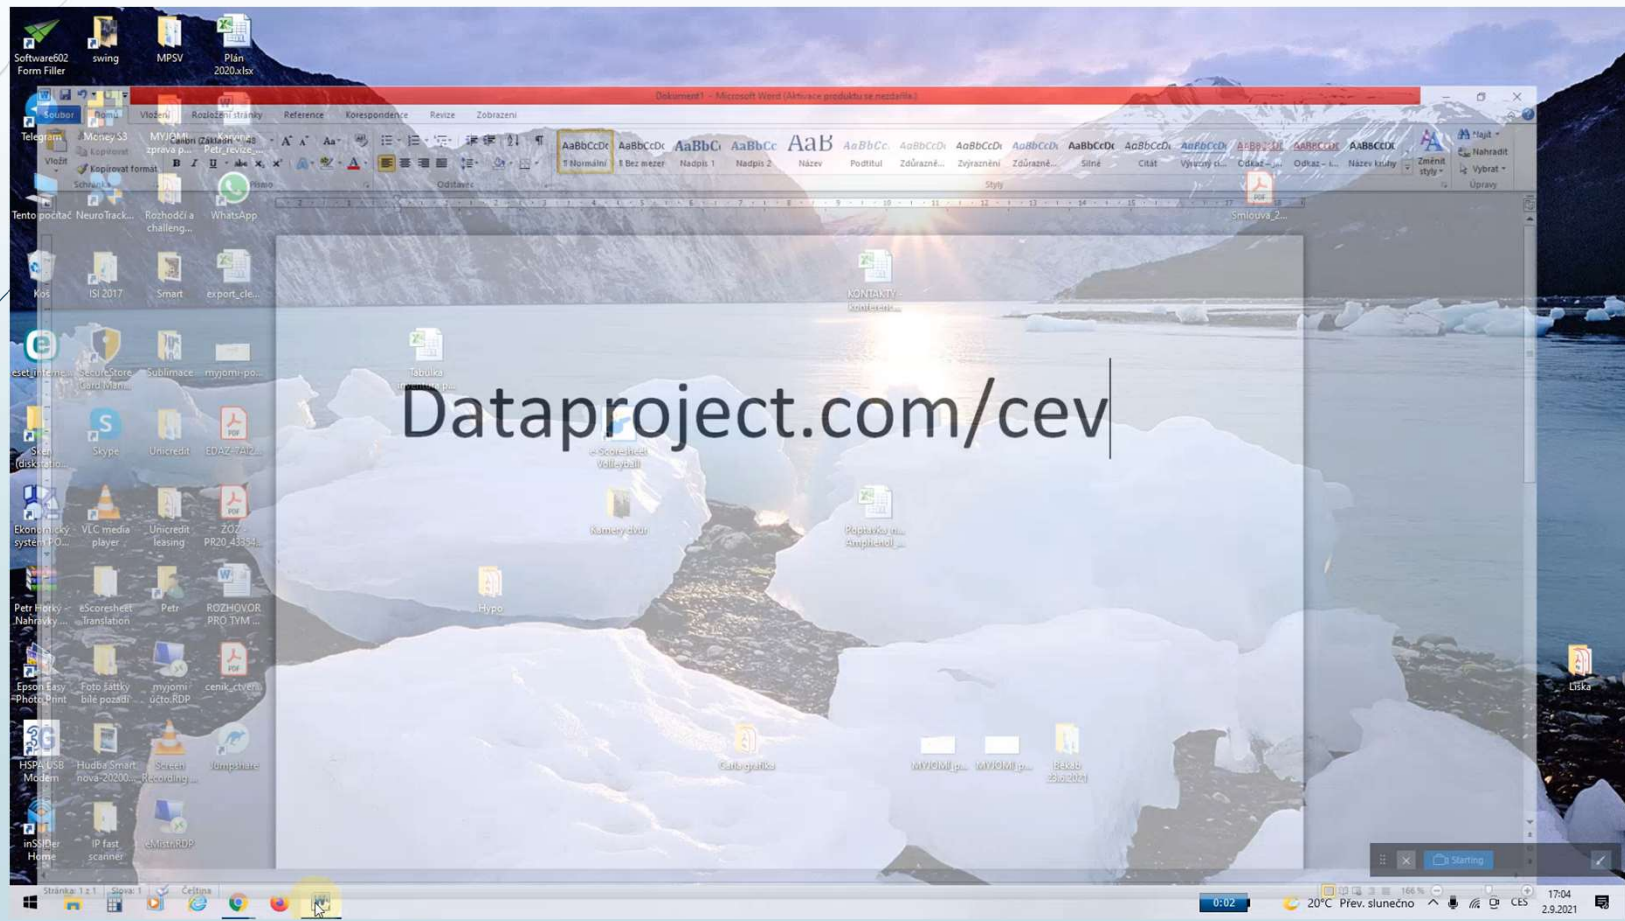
Software602 Form Filler
swing
MPSV
Plán 2020.xlsx

Dokument1 - Microsoft Word (Aktivace produktu se nezdařila)

Soubor
Domů
Vložení
Rozložení stránky
Reference
Korespondence
Revize
Zobrazení

Vložit
Kopírovat
Kopírovat formát
Schránka
Písmo
Odstavec
Styly
Úpravy

AaBbCcDc ¶ Normální
AaBbCcDc ¶ Bez mezer
AaBbCc Nadpis 1
AaBbCc Nadpis 2
AaB Název
AaBbCc. Podtitul
AaBbCcDc Zdůrazně...
AaBbCcDc Zvýraznění
AaBbCcDc Zdůrazně...
AaBbCcDc Silné
AaBbCcDc Citát
AaBbCcDc Výrazný ci...
AaBbCcDc Odkaz - ...
AaBbCcDc Odkaz - i...
AaBbCcDc Název knihy
Změnit styly
Najít
Nahradit
Vybrat

Telegram
Money S3
MYJOMI zpráva p...
Tento počítač
NeuroTrack...
Rozhodčí a challeng...
WhatsApp
Smlouva_2...
Koš
ISI 2017
Smart
export_cle...
KONTAKTY konferenc...
Tabulka ...
eset internet...
SecureStore Card Man...
Sublimace
myjomi-po...
Dataproject.com/cev
Skype
Unicredit
EDAZ-7AI2...
e-Scoresheet Volleyball
Ekonomický systém PO...
VLC media player
Unicredit leasing
ZOZ-PR20_43354...
Kamery okruh
Poptávka u... Amphenol ...
Petr Horký - Nahrávky
eScoresheet Translation
Petr
ROZHOVOR PRO TYM ...
Hypo
Epson Easy Photo Print
Foto šatky bílé pozadí
myjomi ucto.RDP
cenik_ctverc...
Liška
HSPA USB Modem
Hudba Smart nova-20200...
Screen Recording...
Jumpshare
Certa grafika
MYJOMI p...
MYJOMI p...
Bekab 23.8.2021
inSSIDer Home
IP fast scanner
eMistaRDP

Stránka: 1 z 1
Slova: 1
Čeština
Starting
166 %
0:02
20°C Přev. slunečno
CES
17:04
2.9.2021